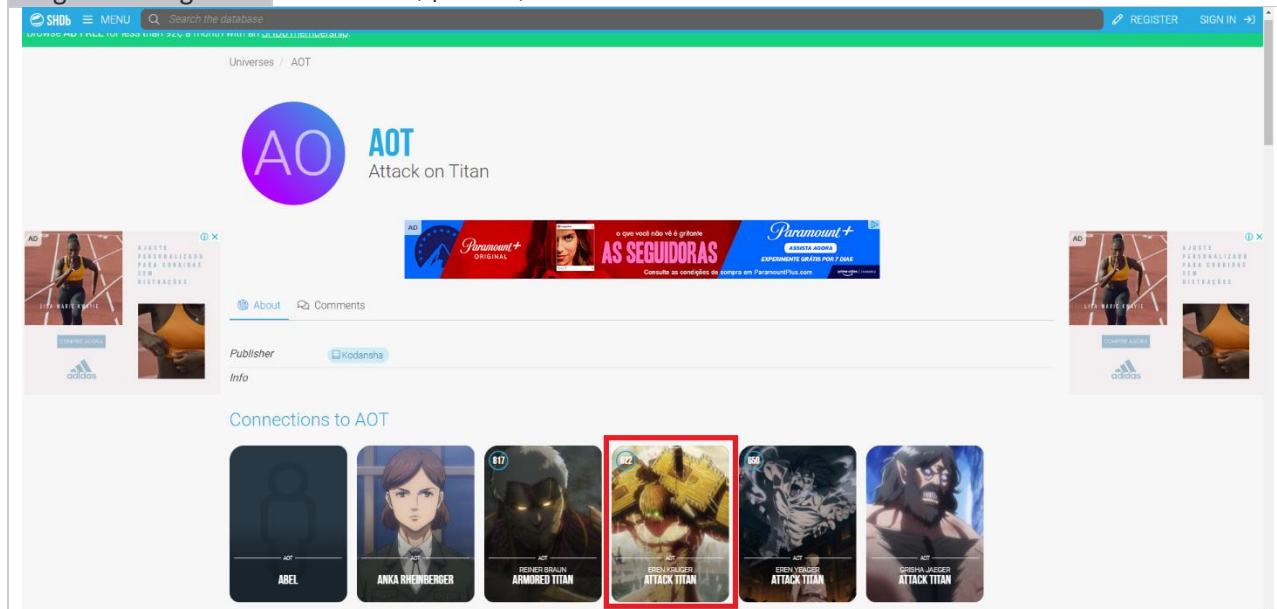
SHDb ☰ MENU Search the database REGISTER SIGN IN

browse AD FREE for less than 92¢ a month with an SHDb membership.

Universes / AOT

AO

AOT
Attack on Titan

AD Paramount+ ORIGINAL o que você não vê é gritante AS SEGUIDORAS Paramount+ ASSISTA AGORA EXPERIMENTE GRÁTIS POR 7 DIAS Consulte as condições de compra em ParamountPlus.com

AD AJUSTE PERSONALIZADO PARA CORRIDAS SEM DISTRAÇÕES COMPRE AGORA adidas

AD AJUSTE PERSONALIZADO PARA CORRIDAS SEM DISTRAÇÕES COMPRE AGORA adidas

About Comments

Publisher Kodansha
Info

Connections to AOT

AOT ABEL

AOT ANKA RHEINBERGER

817 AOT REINER BRAUN ARMORED TITAN

822 AOT EREN KRUGER ATTACK TITAN

650 AOT EREN YEAGER ATTACK TITAN

AOT GRISHA JAEGER ATTACK TITAN